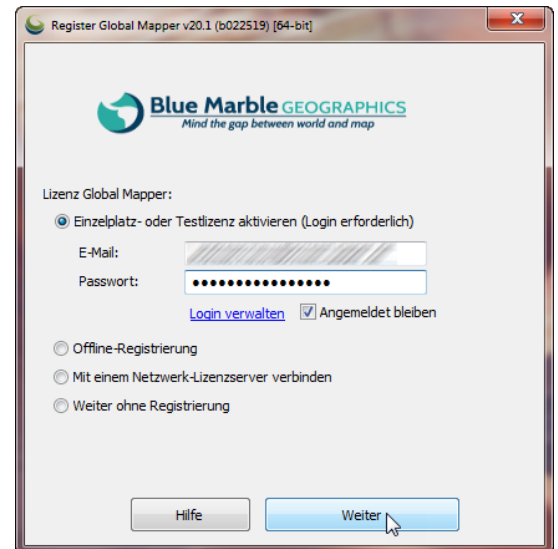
Register Global Mapper v20.1 (b022519) [64-bit]

Blue Marble GEOGRAPHICS
Mind the gap between world and map

Lizenz Global Mapper:

Einzelplatz- oder Testlizenz aktivieren (Login erforderlich)

E-Mail: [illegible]

Passwort: ••••••••••••••••

Login verwalten

Angemeldet bleiben

Offline-Registrierung

Mit einem Netzwerk-Lizenzserver verbinden

Weiter ohne Registrierung

Hilfe

Weiter